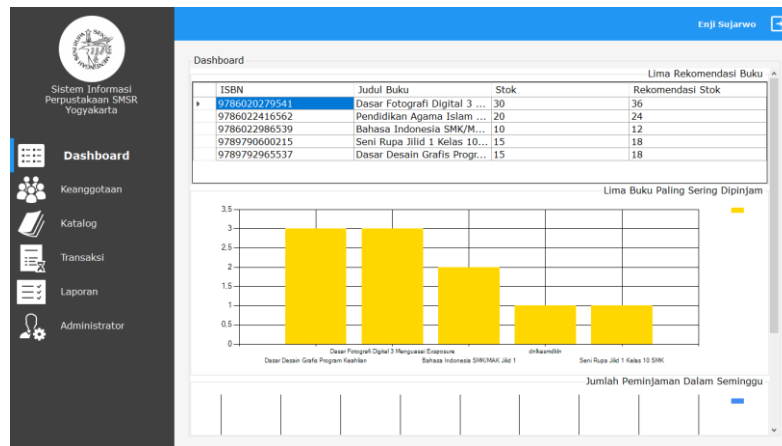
Sistem Informasi Perpustakaan SMSR Yogyakarta

Dashboard

Keanggotaan

Katalog

Transaksi

Laporan

Administrator

Enji Sujarwo

Dashboard

Lima Rekomendasi Buku

| ISBN | Judul Buku | Stok | Rekomendasi Stok |
|---|---|---|---|
| 9786020279541 | Dasar Fotografi Digital 3 ... | 30 | 36 |
| 9786022416562 | Pendidikan Agama Islam ... | 20 | 24 |
| 9786022986539 | Bahasa Indonesia SMK/M... | 10 | 12 |
| 9789790600215 | Seni Rupa Jilid 1 Kelas 10... | 15 | 18 |
| 9789792965537 | Dasar Desain Grafis Progr... | 15 | 18 |

Lima Buku Paling Sering Dipinjam

3.5
3
2.5
2
1.5
1
0.5
0

Dasar Fotografi Digital 3 Menguasai Exsposure
Dasar Desain Grafis Program Keahlian
Bahasa Indonesia SMK/MAK Jilid 1
dnfkasmdkln
Seni Rupa Jilid 1 Kelas 10 SMK

Jumlah Peminjaman Dalam Seminggu